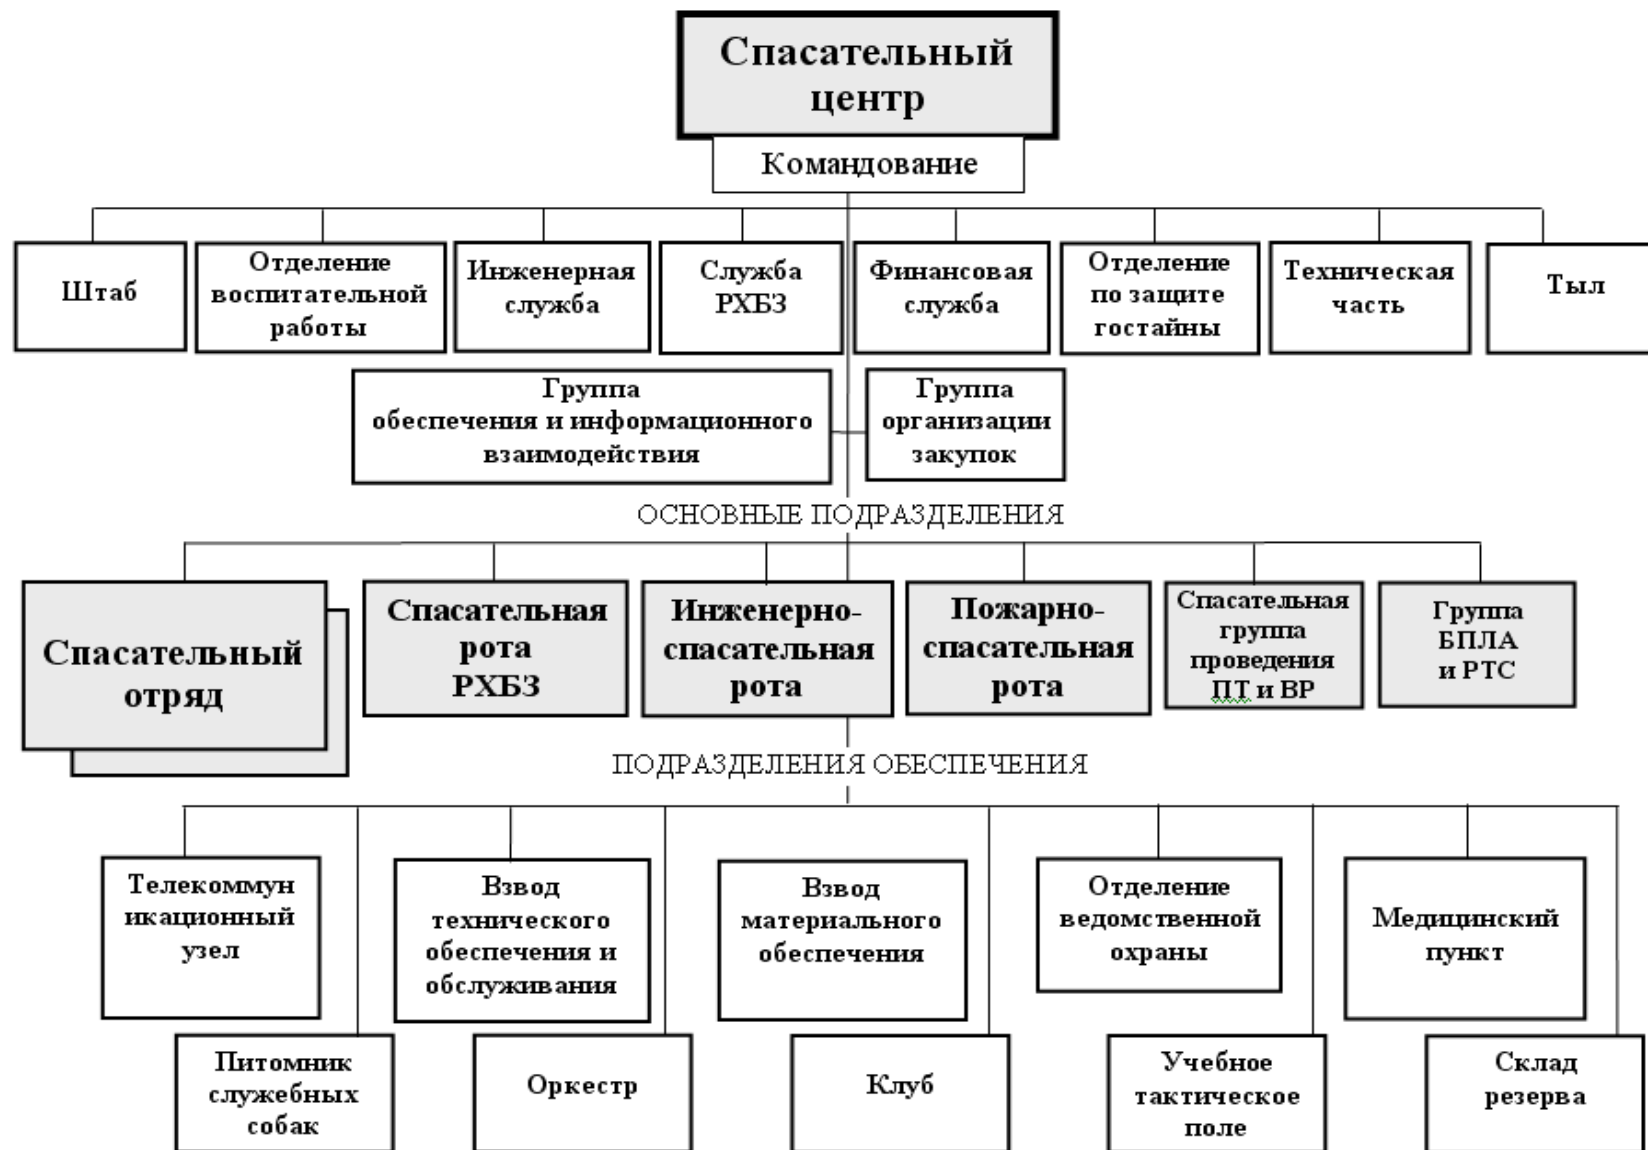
Спасательный центр

Командование

Штаб

Отделение воспитательной работы

Инженерная служба

Служба РХБЗ

Финансовая служба

Отделение по защите гостайны

Техническая часть

Тыл

Группа обеспечения и информационного взаимодействия

Группа организации закупок

ОСНОВНЫЕ ПОДРАЗДЕЛЕНИЯ

Спасательный отряд

Спасательная рота РХБЗ

Инженерно-спасательная рота

Пожарно-спасательная рота

Спасательная группа проведения ПТ и ВР

Группа БПЛА и РТС

ПОДРАЗДЕЛЕНИЯ ОБЕСПЕЧЕНИЯ

Телекоммун икационный узел

Взвод технического обеспечения и обслуживания

Взвод материального обеспечения

Отделение ведомственной охраны

Медицинский пункт

Питомник служебных собак

Оркестр

Клуб

Учебное тактическое поле

Склад резерва